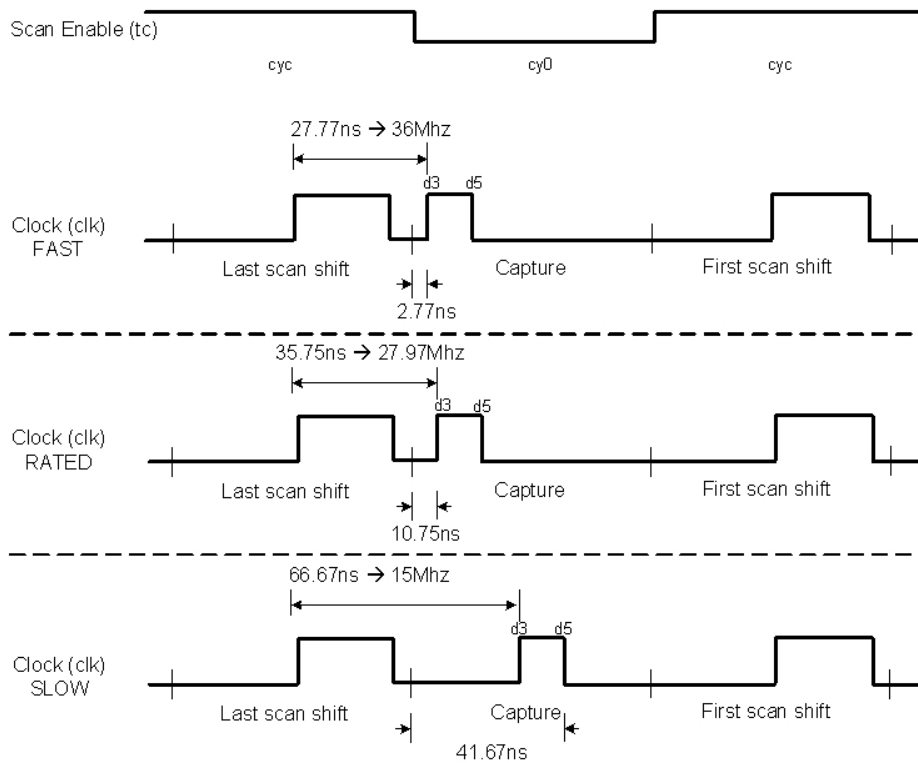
Scan Enable (tc)

cyc

cy0

cyc

27.77ns → 36Mhz

d3 d5

Clock (clk) FAST

Last scan shift

Capture

First scan shift

2.77ns

35.75ns → 27.97Mhz

d3 d5

Clock (clk) RATED

Last scan shift

Capture

First scan shift

10.75ns

66.67ns → 15Mhz

d3 d5

Clock (clk) SLOW

Last scan shift

Capture

First scan shift

41.67ns